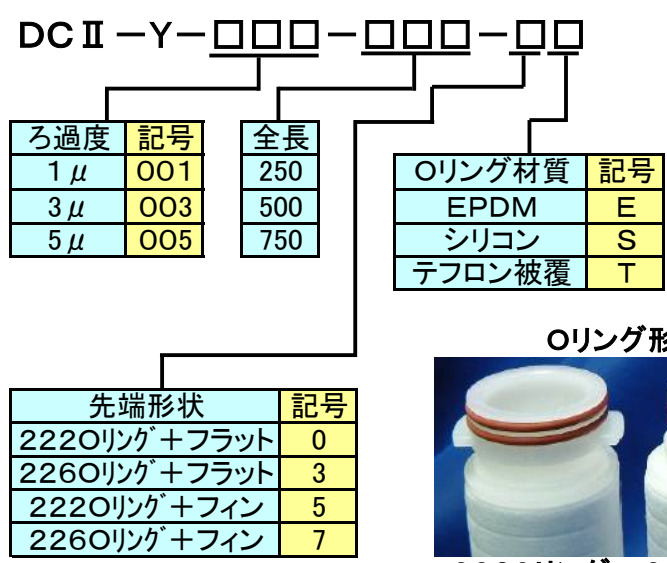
DCⅡ－Y－□□□－□□□－□□

| ろ過度 | 記号 |
|---|---|
| 1μ | 001 |
| 3μ | 003 |
| 5μ | 005 |

| 全長 |
|---|
| 250 |
| 500 |
| 750 |

| Oリング材質 | 記号 |
|---|---|
| EPDM | E |
| シリコン | S |
| テフロン被覆 | T |

Oリング形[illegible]

| 先端形状 | 記号 |
|---|---|
| 222Oリング＋フラット | 0 |
| 226Oリング＋フラット | 3 |
| 222Oリング＋フィン | 5 |
| 226Oリング＋フィン | 7 |

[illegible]